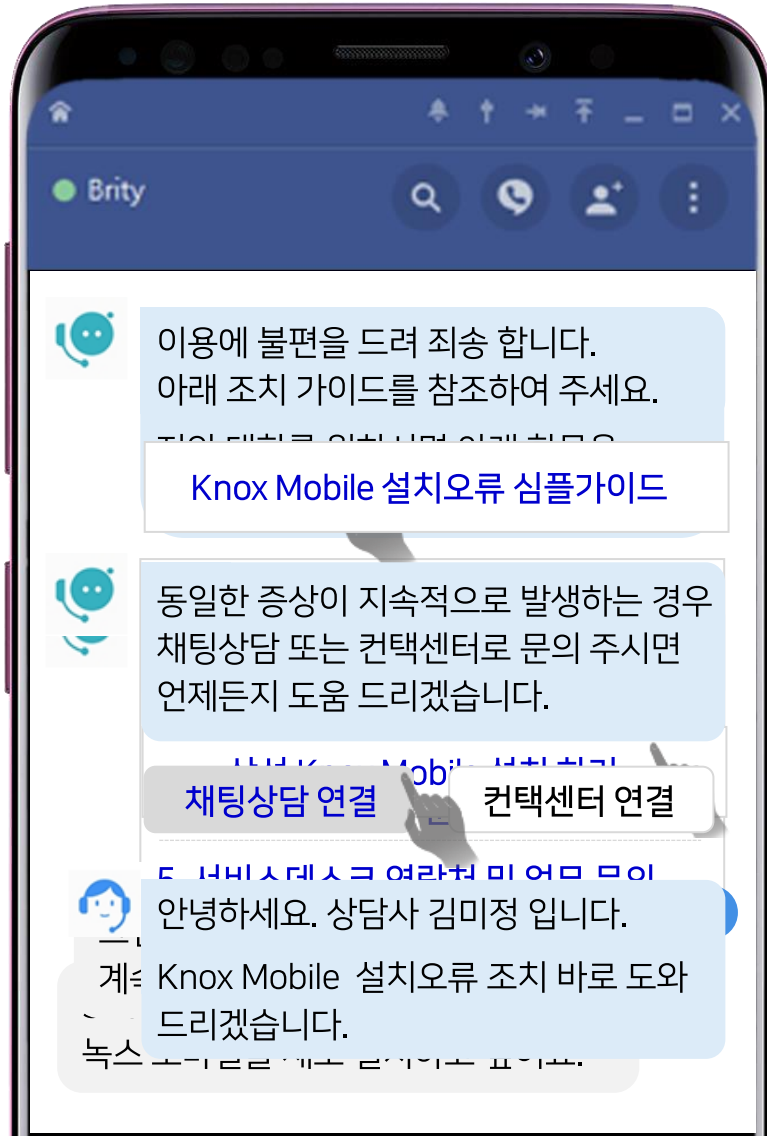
Brity

이용에 불편을 드려 죄송 합니다.
아래 조치 가이드를 참조하여 주세요.

Knox Mobile 설치오류 심플가이드

동일한 증상이 지속적으로 발생하는 경우 채팅상담 또는 컨택센터로 문의 주시면 언제든지 도움 드리겠습니다.

채팅상담 연결

컨택센터 연결

안녕하세요. 상담사 김미정 입니다.
Knox Mobile 설치오류 조치 바로 도와 드리겠습니다.